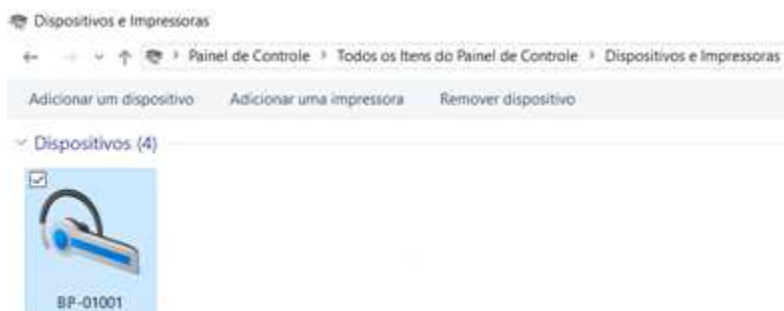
Dispositivos e Impressoras

Painel de Controle > Todos os Itens do Painel de Controle > Dispositivos e Impressoras

Adicionar um dispositivo Adicionar uma impressora Remover dispositivo

Dispositivos (4)

BP-01001